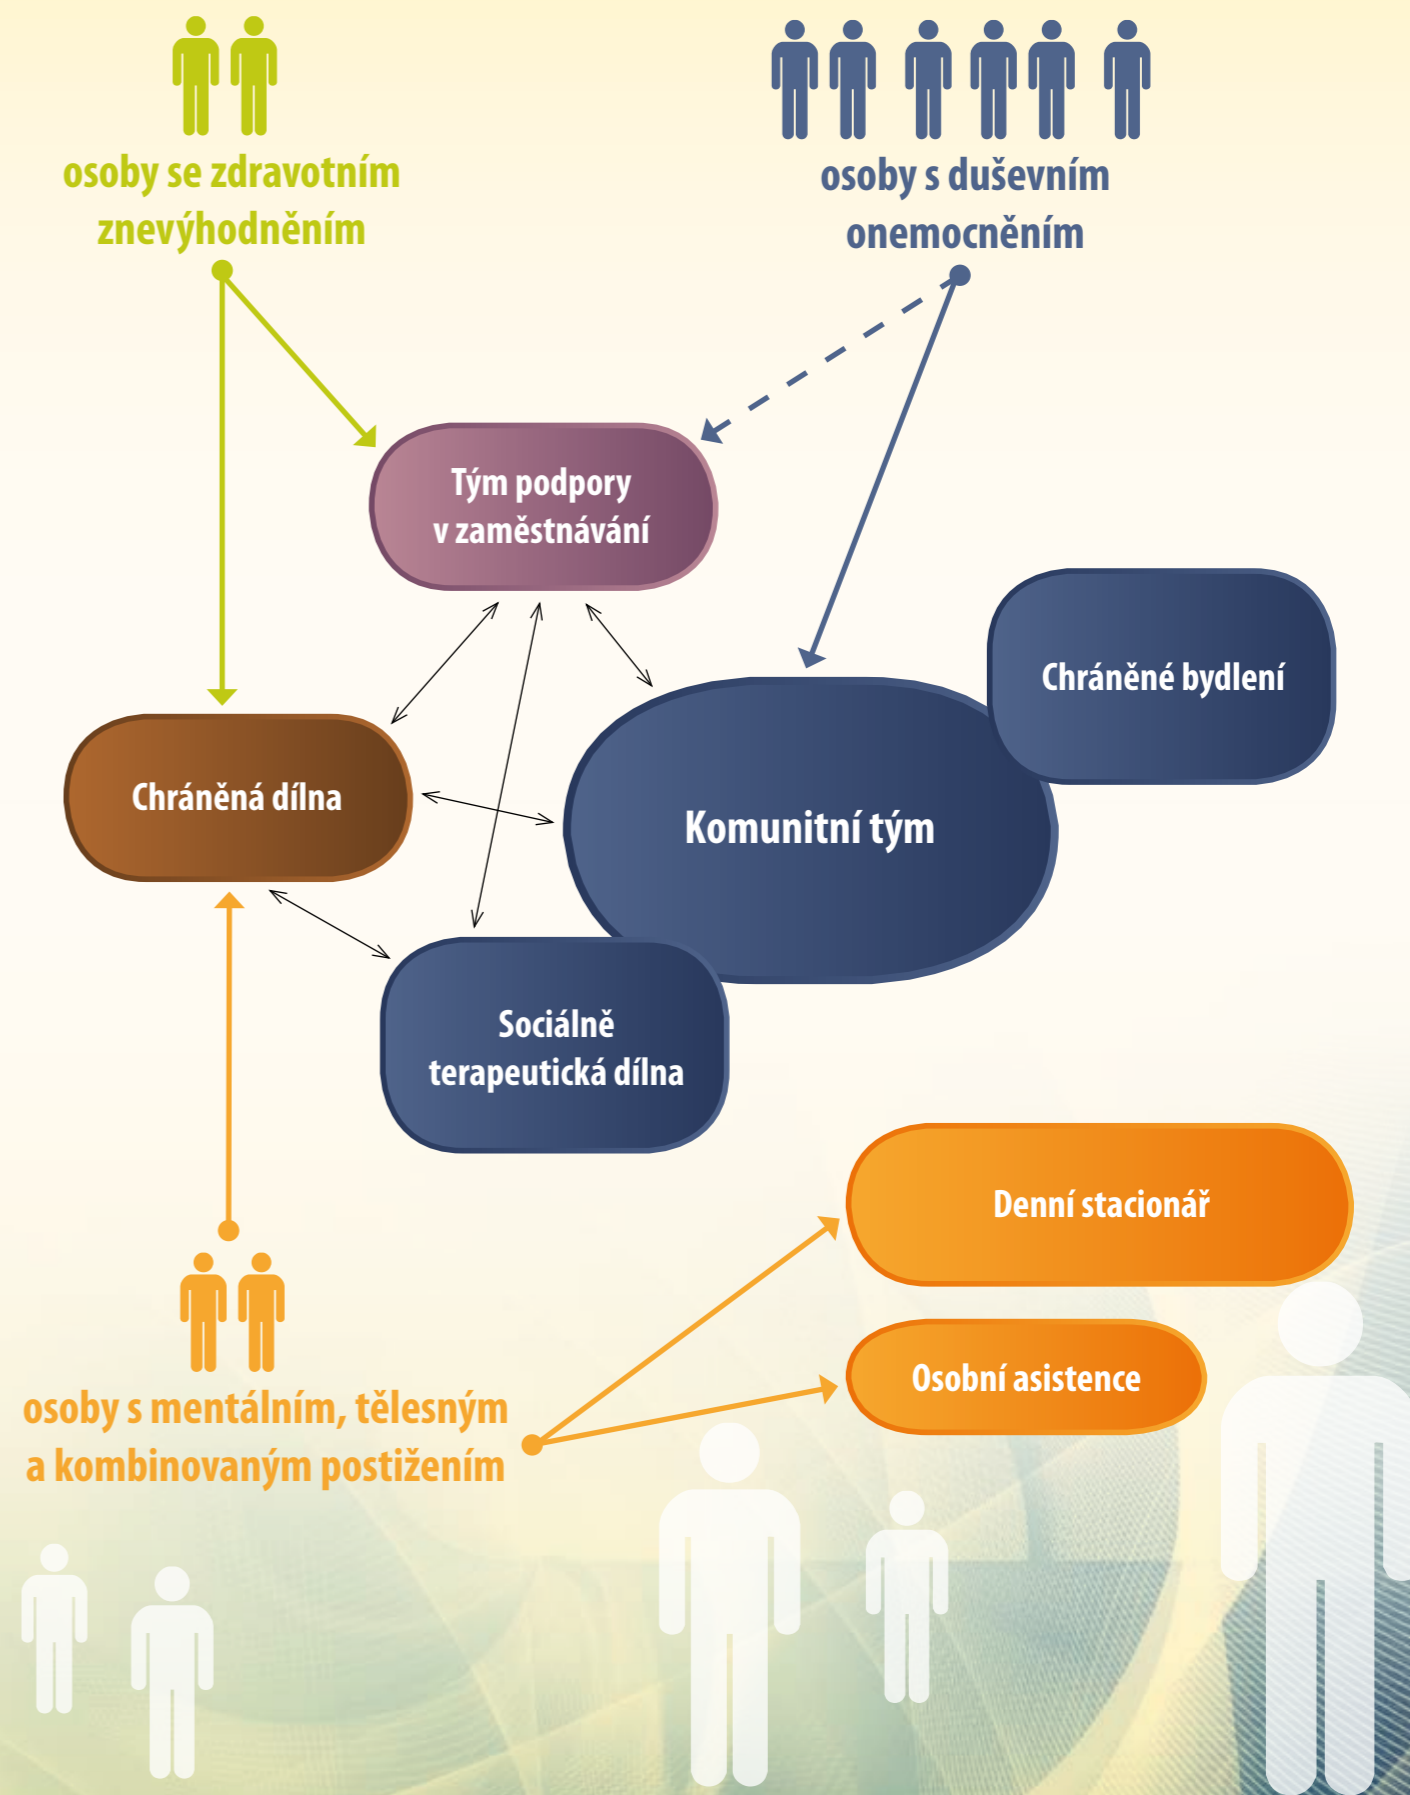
osoby se zdravotním znevýhodněním

osoby s duševním onemocněním

Tým podpory v zaměstnávání

Chráněné bydlení

Chráněná dílna

Komunitní tým

Sociálně terapeutická dílna

Denní stacionář

Osobní asistence

osoby s mentálním, tělesným a kombinovaným postižením